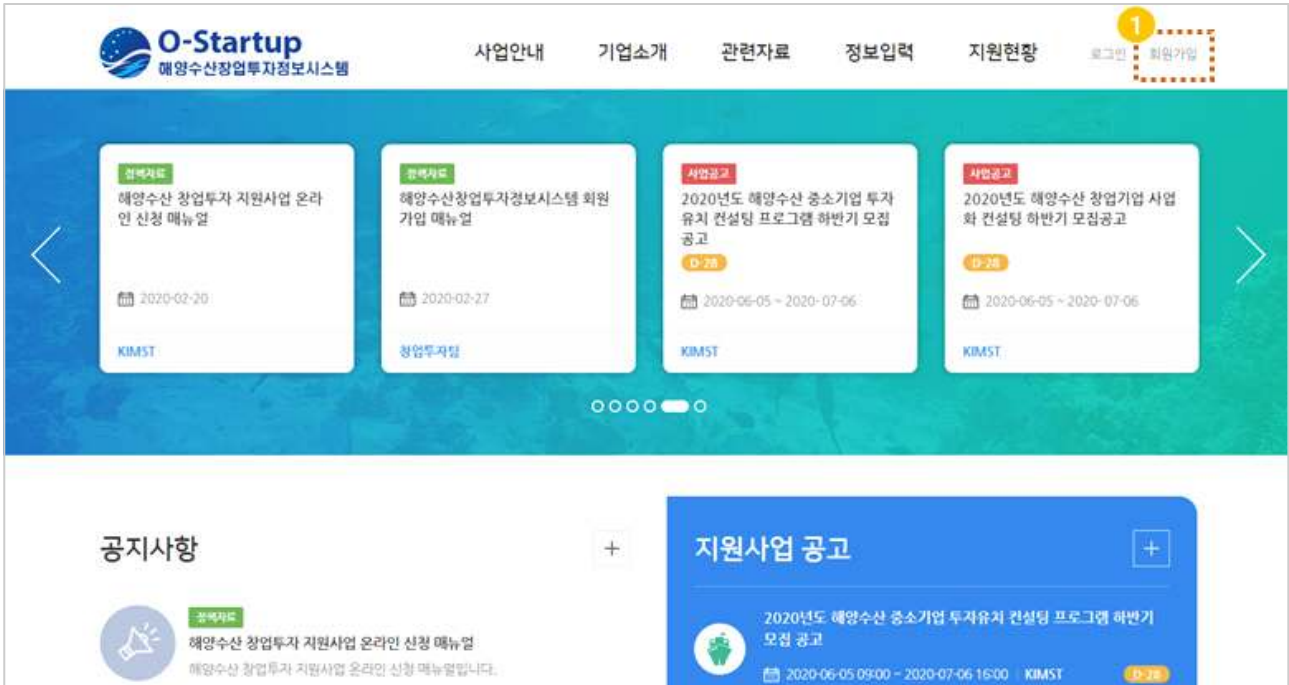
O-Startup
해양수산창업투자정보시스템

사업안내 기업소개 관련자료 정보입력 지원현황 로그인 회원가입

1

정책자료
해양수산 창업투자 지원사업 온라인 신청 매뉴얼
2020-02-20
KIMST

정책자료
해양수산창업투자정보시스템 회원가입 매뉴얼
2020-02-27
창업투자팀

사업공고
2020년도 해양수산 중소기업 투자유치 컨설팅 프로그램 하반기 모집공고
D-28
2020-06-05 ~ 2020-07-06
KIMST

사업공고
2020년도 해양수산 창업기업 사업화 컨설팅 하반기 모집공고
D-28
2020-06-05 ~ 2020-07-06
KIMST

공지사항 +

정책자료
해양수산 창업투자 지원사업 온라인 신청 매뉴얼
해양수산 창업투자 지원사업 온라인 신청 매뉴얼입니다.

지원사업 공고 +

2020년도 해양수산 중소기업 투자유치 컨설팅 프로그램 하반기 모집 공고
2020-06-05 09:00 ~ 2020-07-06 16:00 | KIMST D-28